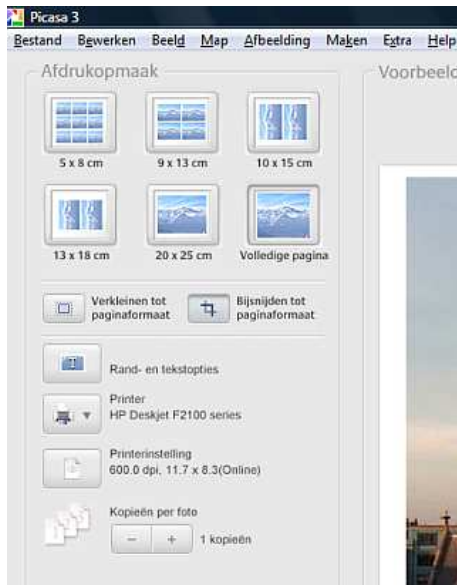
Picasa 3

Bestand Bewerken Beeld Map Afbeelding Maken Extra Help

Afdrukopmaak

Voorbeeld

5 x 8 cm
9 x 13 cm
10 x 15 cm
13 x 18 cm
20 x 25 cm
Volledige pagina

Verkleinen tot paginaformaat
Bijsnijden tot paginaformaat

Rand- en tekstopties

Printer
HP Deskjet F2100 series

Printerinstelling
600.0 dpi, 11.7 x 8.3(Online)

Kopieën per foto
– + 1 kopieën